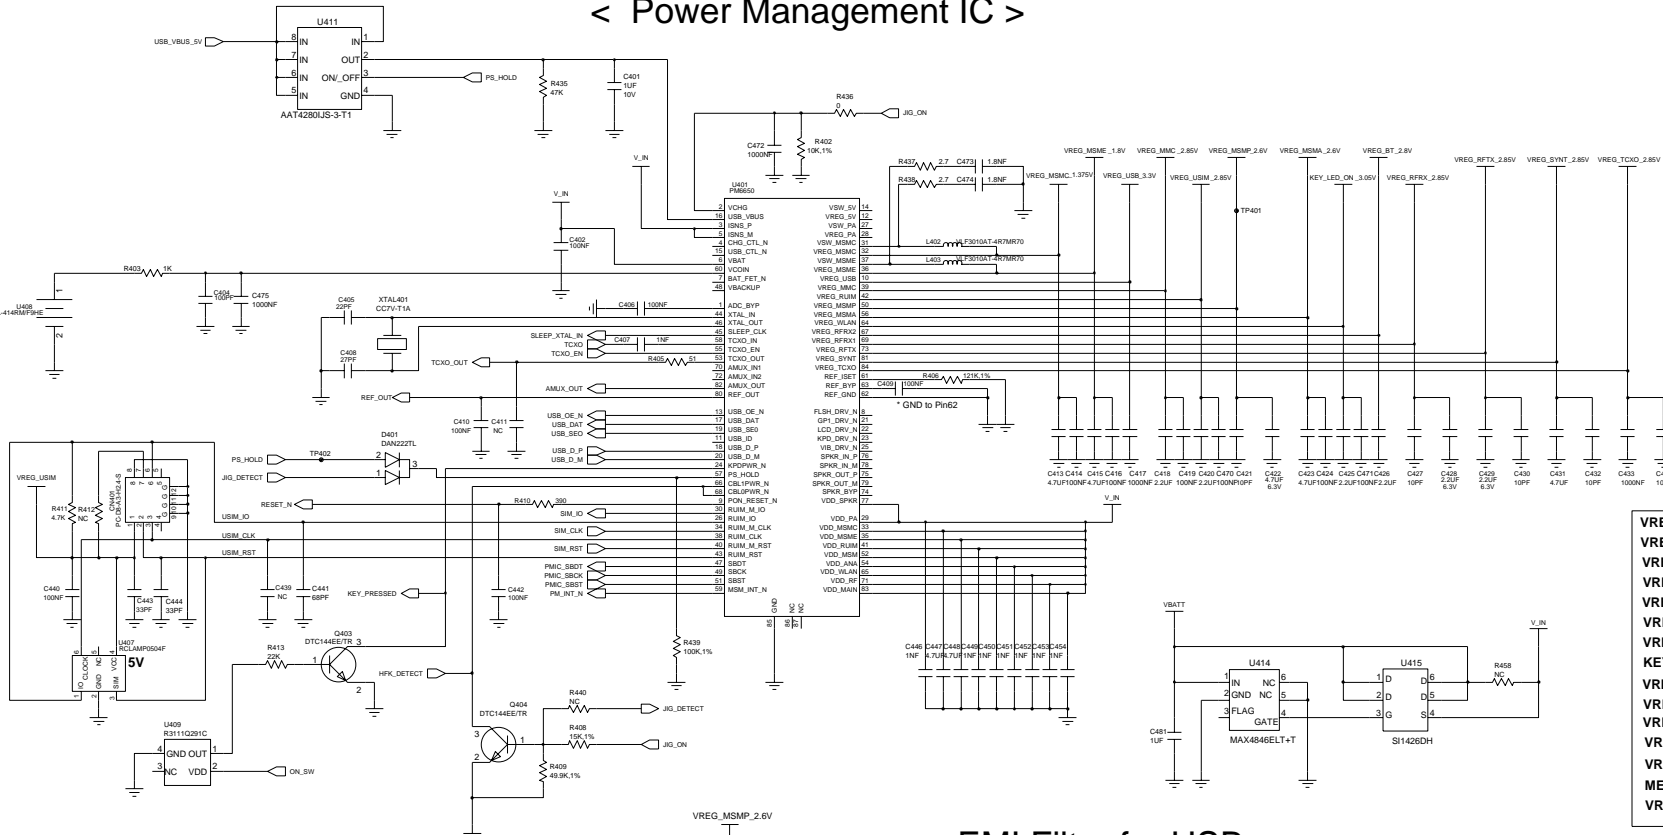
< Power Management IC >

U411
USB_VBUS_5V
8 IN
7 IN
6 IN
5 IN
IN 1
OUT 2
ON/_OFF 3
GND 4
AAT4280IJS-3-T1
PS_HOLD
R435
47K
C401
1UF
10V
R436
0
JIG_ON
C472
1000NF
R402
10K,1%
V_IN
U401
PM6650
V_IN
C402
100NF
R403 1K
C404
100PF
C475
1000NF
U408
-414RM/F9HE
C405
22PF
XTAL401
CC7V-T1A
C408
27PF
C406 100NF
SLEEP_XTAL_IN
TCXO
TCXO_EN
C407 1NF
R405 51
TCXO_OUT
AMUX_OUT
REF_OUT
C410
100NF
C411
NC
USB_OE_N
USB_DAT
USB_SE0
USB_D_P
USB_D_M
2 VCHG
16 USB_VBUS
5 ISNS_P
3 ISNS_M
4 CHG_CTL_N
15 USB_CTL_N
6 VBAT
60 VCOIN
7 BAT_FET_N
48 VBACKUP
1 ADC_BYP
44 XTAL_IN
46 XTAL_OUT
45 SLEEP_CLK
58 TCXO_IN
55 TCXO_EN
53 TCXO_OUT
70 AMUX_IN1
72 AMUX_IN2
82 AMUX_OUT
80 REF_OUT
13 USB_OE_N
17 USB_DAT
10 USB_SE0
11 USB_ID
18 USB_D_P
19 USB_D_M
24 KPDPWR_N
57 PS_HOLD
66 CBL1PWR_N
68 CBL0PWR_N
9 PON_RESET_N
30 RUIM_M_IO
26 RUIM_IO
38 RUIM_M_CLK
38 RUIM_CLK
40 RUIM_M_RST
43 RUIM_RST
47 SBDT
49 SBCK
51 SBST
59 MSM_INT_N
VSW_5V 14
VREG_5V 12
VSW_PA 27
VREG_PA 28
VSW_MSMC 31
VREG_MSMC 32
VSW_MSME 37
VREG_MSME 36
VREG_USB 10
VREG_MMC 39
VREG_RUIM 42
VREG_MSMP 50
VREG_MSMA 56
VREG_WLAN 64
VREG_RFRX2 67
VREG_RFRX1 69
VREG_RFTX 73
VREG_SYNT 81
VREG_TCXO 84
REF_ISET 61
REF_BYP 63
REF_GND 62
FLSH_DRV_N 8
GP1_DRV_N 21
LCD_DRV_N 22
KPD_DRV_N 23
VIB_DRV_N 25
SPKR_IN_P 76
SPKR_IN_M 78
SPKR_OUT_P 75
SPKR_OUT_M 79
SPKR_BYP 74
VDD_SPKR 77
VDD_PA 29
VDD_MSMC 33
VDD_MSME 35
VDD_RUIM 41
VDD_MSM 52
VDD_ANA 54
VDD_WLAN 65
VDD_RF 71
VDD_MAIN 83
GND 85
NC 86
NC 87
R437 2.7 C473 1.8NF
R438 2.7 C474 1.8NF
L402 VLF3010AT-4R7MR70
L403 VLF3010AT-4R7MR70
R406 121K,1%
C409 100NF
* GND to Pin62
V_IN
VREG_MSMC_1.375V
VREG_MSME_1.8V
VREG_USB_3.3V
VREG_MMC_2.85V
VREG_USIM_2.85V
VREG_MSMP_2.6V
TP401
VREG_MSMA_2.6V
KEY_LED_ON_3.05V
VREG_BT_2.8V
VREG_RFRX_2.85V
VREG_RFTX_2.85V
VREG_SYNT_2.85V
VREG_TCXO_2.85V
C413 C414 C415 C416 C417 C418 C419 C420 C470 C421
4.7UF 100NF 4.7UF 100NF 1000NF 2.2UF 100NF 2.2UF 100NF 10PF
C422
4.7UF
6.3V
C423 C424 C425 C471 C426
4.7UF 100NF 2.2UF 100NF 2.2UF
C427
10PF
C428
2.2UF
6.3V
C429
2.2UF
6.3V
C430
10PF
C431
4.7UF
C432
10PF
C433
1000NF
VREG_USIM
R411
4.7K
R412
NC
CN401
PCQB-43424-S
PS_HOLD
TP402
JIG_DETECT
D401
DAN222TL
RESET_N
USIM_IO
USIM_CLK
USIM_RST
R410 390
SIM_IO
SIM_CLK
SIM_RST
PMIC_SBDT
PMIC_SBCK
PMIC_SBST
PM_INT_N
C440
100NF
C443
33PF
C444
33PF
C439
NC
C441
68PF
KEY_PRESSED
C442
100NF
U407
RCLAMP0504F
5V
IO CLOCK GND NC VCC SIM
R413
22K
Q403
DTC144EE/TR
HFK_DETECT
R439
100K,1%
U409
R3111Q291C
GND OUT
NC VDD
ON_SW
Q404
DTC144EE/TR
R440
NC
JIG_DETECT
R408
15K,1%
JIG_ON
R409
49.9K,1%
VREG_MSMP_2.6V
C446 C447 C448 C449 C450 C451 C452 C453 C454
1NF 4.7UF 4.7UF 1NF 1NF 1NF 1NF 1NF 1NF
VBATT
U414
IN NC
GND NC
FLAG GATE
MAX4846ELT+T
C481
1UF
U415
D D
D D
G S
SI1426DH
V_IN
R458
NC
EMI Filter for USB
VRE
VRE
VRI
VRI
VRI
VRI
VRI
KEY
VRI
VRI
VRI
VR
VR
ME
VR